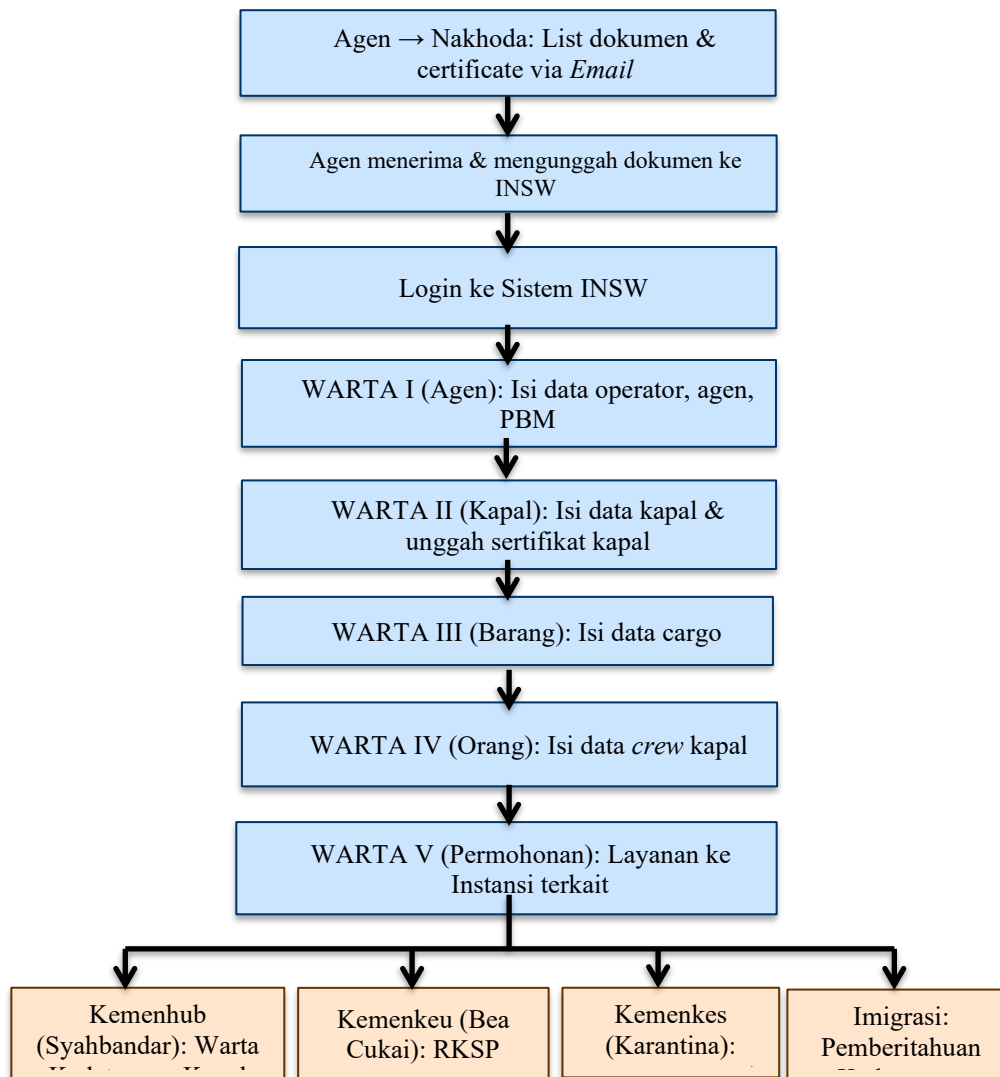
Agen → Nakhoda: List dokumen & certificate via *Email*

Agen menerima & mengunggah dokumen ke INSW

Login ke Sistem INSW

WARTA I (Agen): Isi data operator, agen, PBM

WARTA II (Kapal): Isi data kapal & unggah sertifikat kapal

WARTA III (Barang): Isi data cargo

WARTA IV (Orang): Isi data *crew* kapal

WARTA V (Permohonan): Layanan ke Instansi terkait

Kemenhub (Syahbandar): Warta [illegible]

Kemenkeu (Bea Cukai): RKSP

Kemenkes (Karantina): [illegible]

Imigrasi: Pemberitahuan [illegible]